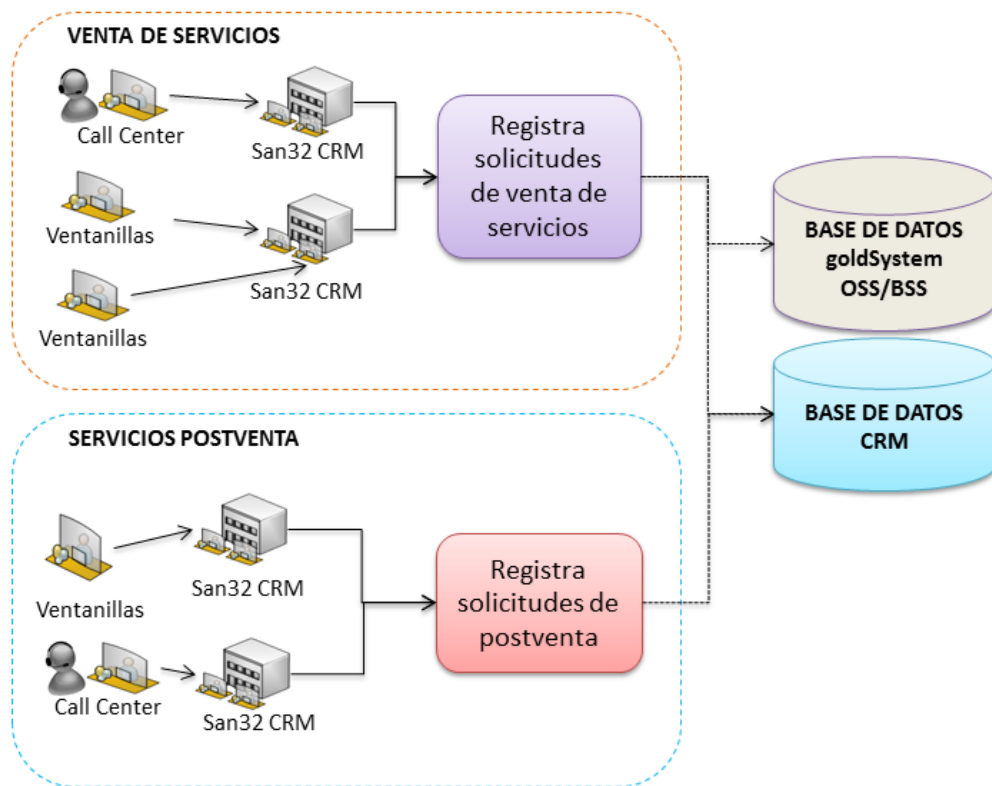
VENTA DE SERVICIOS

Call Center

San32 CRM

Ventanillas

San32 CRM

Ventanillas

Registra solicitudes de venta de servicios

BASE DE DATOS goldSystem OSS/BSS

BASE DE DATOS CRM

SERVICIOS POSTVENTA

Ventanillas

San32 CRM

Call Center

San32 CRM

Registra solicitudes de postventa